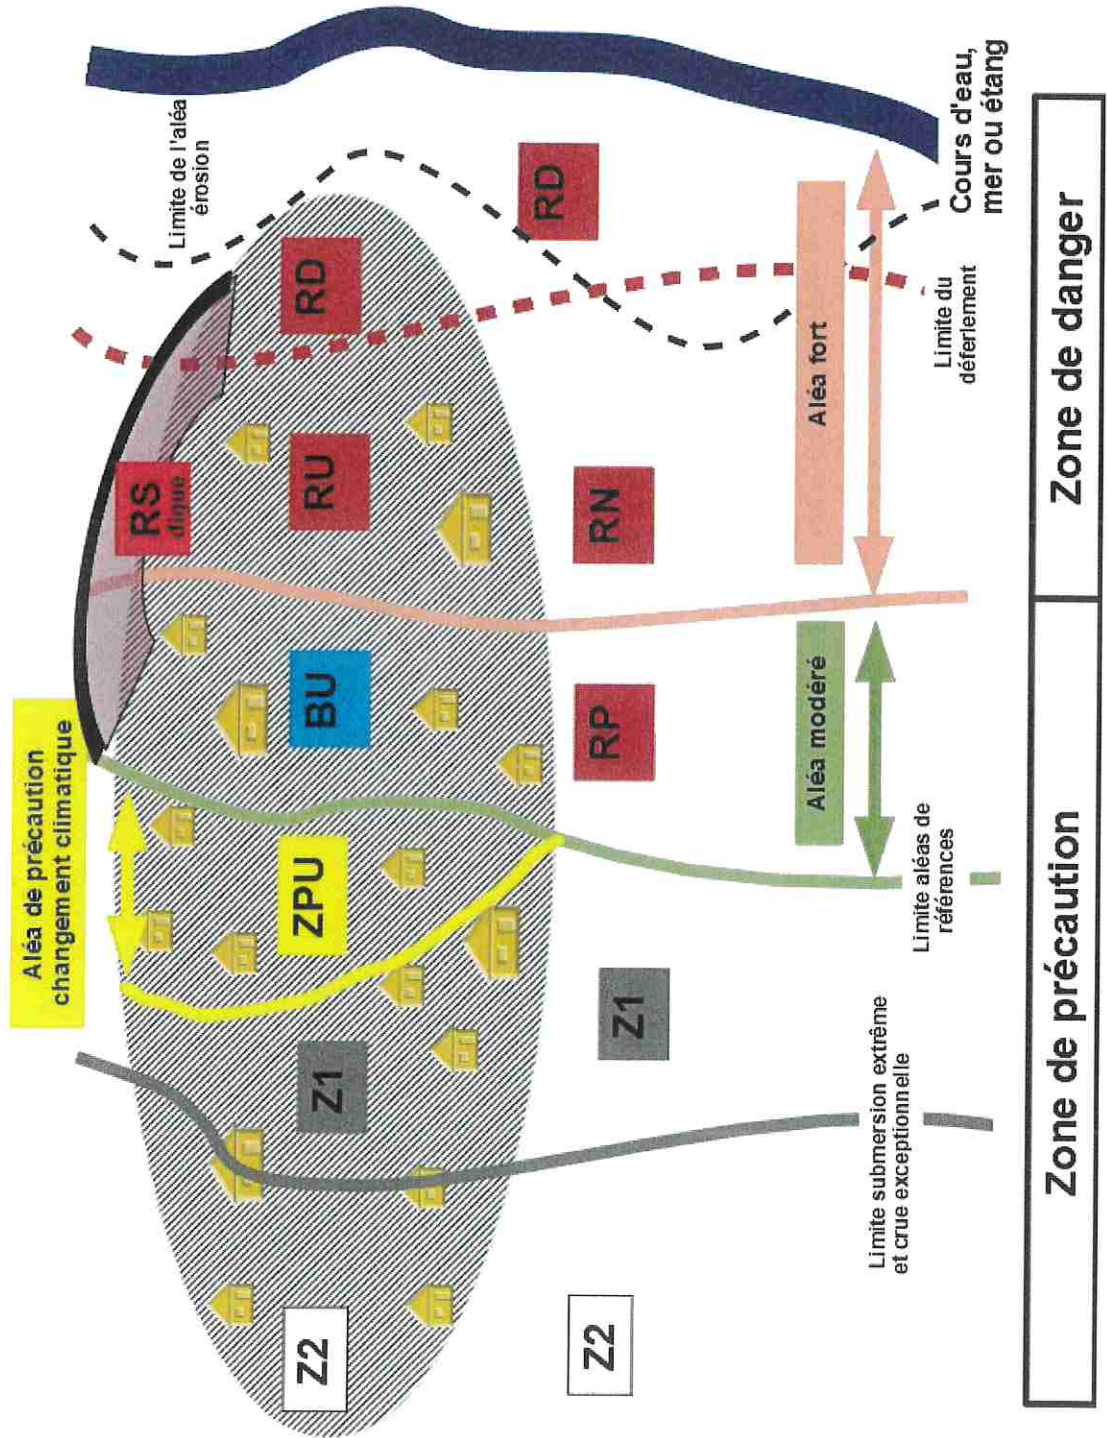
Cours d'eau, mer ou étang

Limite de l'aléa érosion

RD

RD

Limite du déferlement

RS digue

RU

RN

Aléa fort

BU

RP

Aléa modéré

Aléa de précaution changement climatique

ZPU

Limite aléas de références

Z1

Z1

Limite submersion extrême et crue exceptionnelle

Z2

Z2

Zone de danger

Zone de précaution